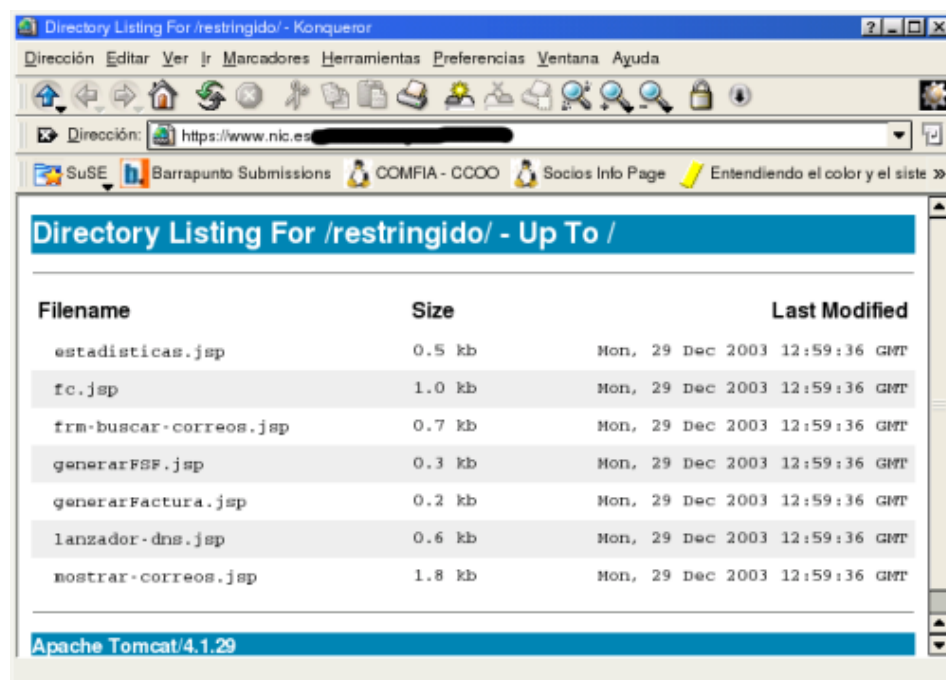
Directory Listing For /restringido/ - Konqueror

Dirección Editar Ver Ir Marcadores Herramientas Preferencias Ventana Ayuda

Dirección: https://www.nic.es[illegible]

SuSE Barrapunto Submissions COMFIA - CCOO Socios Info Page Entendiendo el color y el siste

Directory Listing For /restringido/ - Up To /

| Filename | Size | Last Modified |
|---|---|---|
| estadisticas.jsp | 0.5 kb | Mon, 29 Dec 2003 12:59:36 GMT |
| fc.jsp | 1.0 kb | Mon, 29 Dec 2003 12:59:36 GMT |
| frm-buscar-correos.jsp | 0.7 kb | Mon, 29 Dec 2003 12:59:36 GMT |
| generarFSF.jsp | 0.3 kb | Mon, 29 Dec 2003 12:59:36 GMT |
| generarFactura.jsp | 0.2 kb | Mon, 29 Dec 2003 12:59:36 GMT |
| lanzador-dns.jsp | 0.6 kb | Mon, 29 Dec 2003 12:59:36 GMT |
| mostrar-correos.jsp | 1.8 kb | Mon, 29 Dec 2003 12:59:36 GMT |

Apache Tomcat/4.1.29